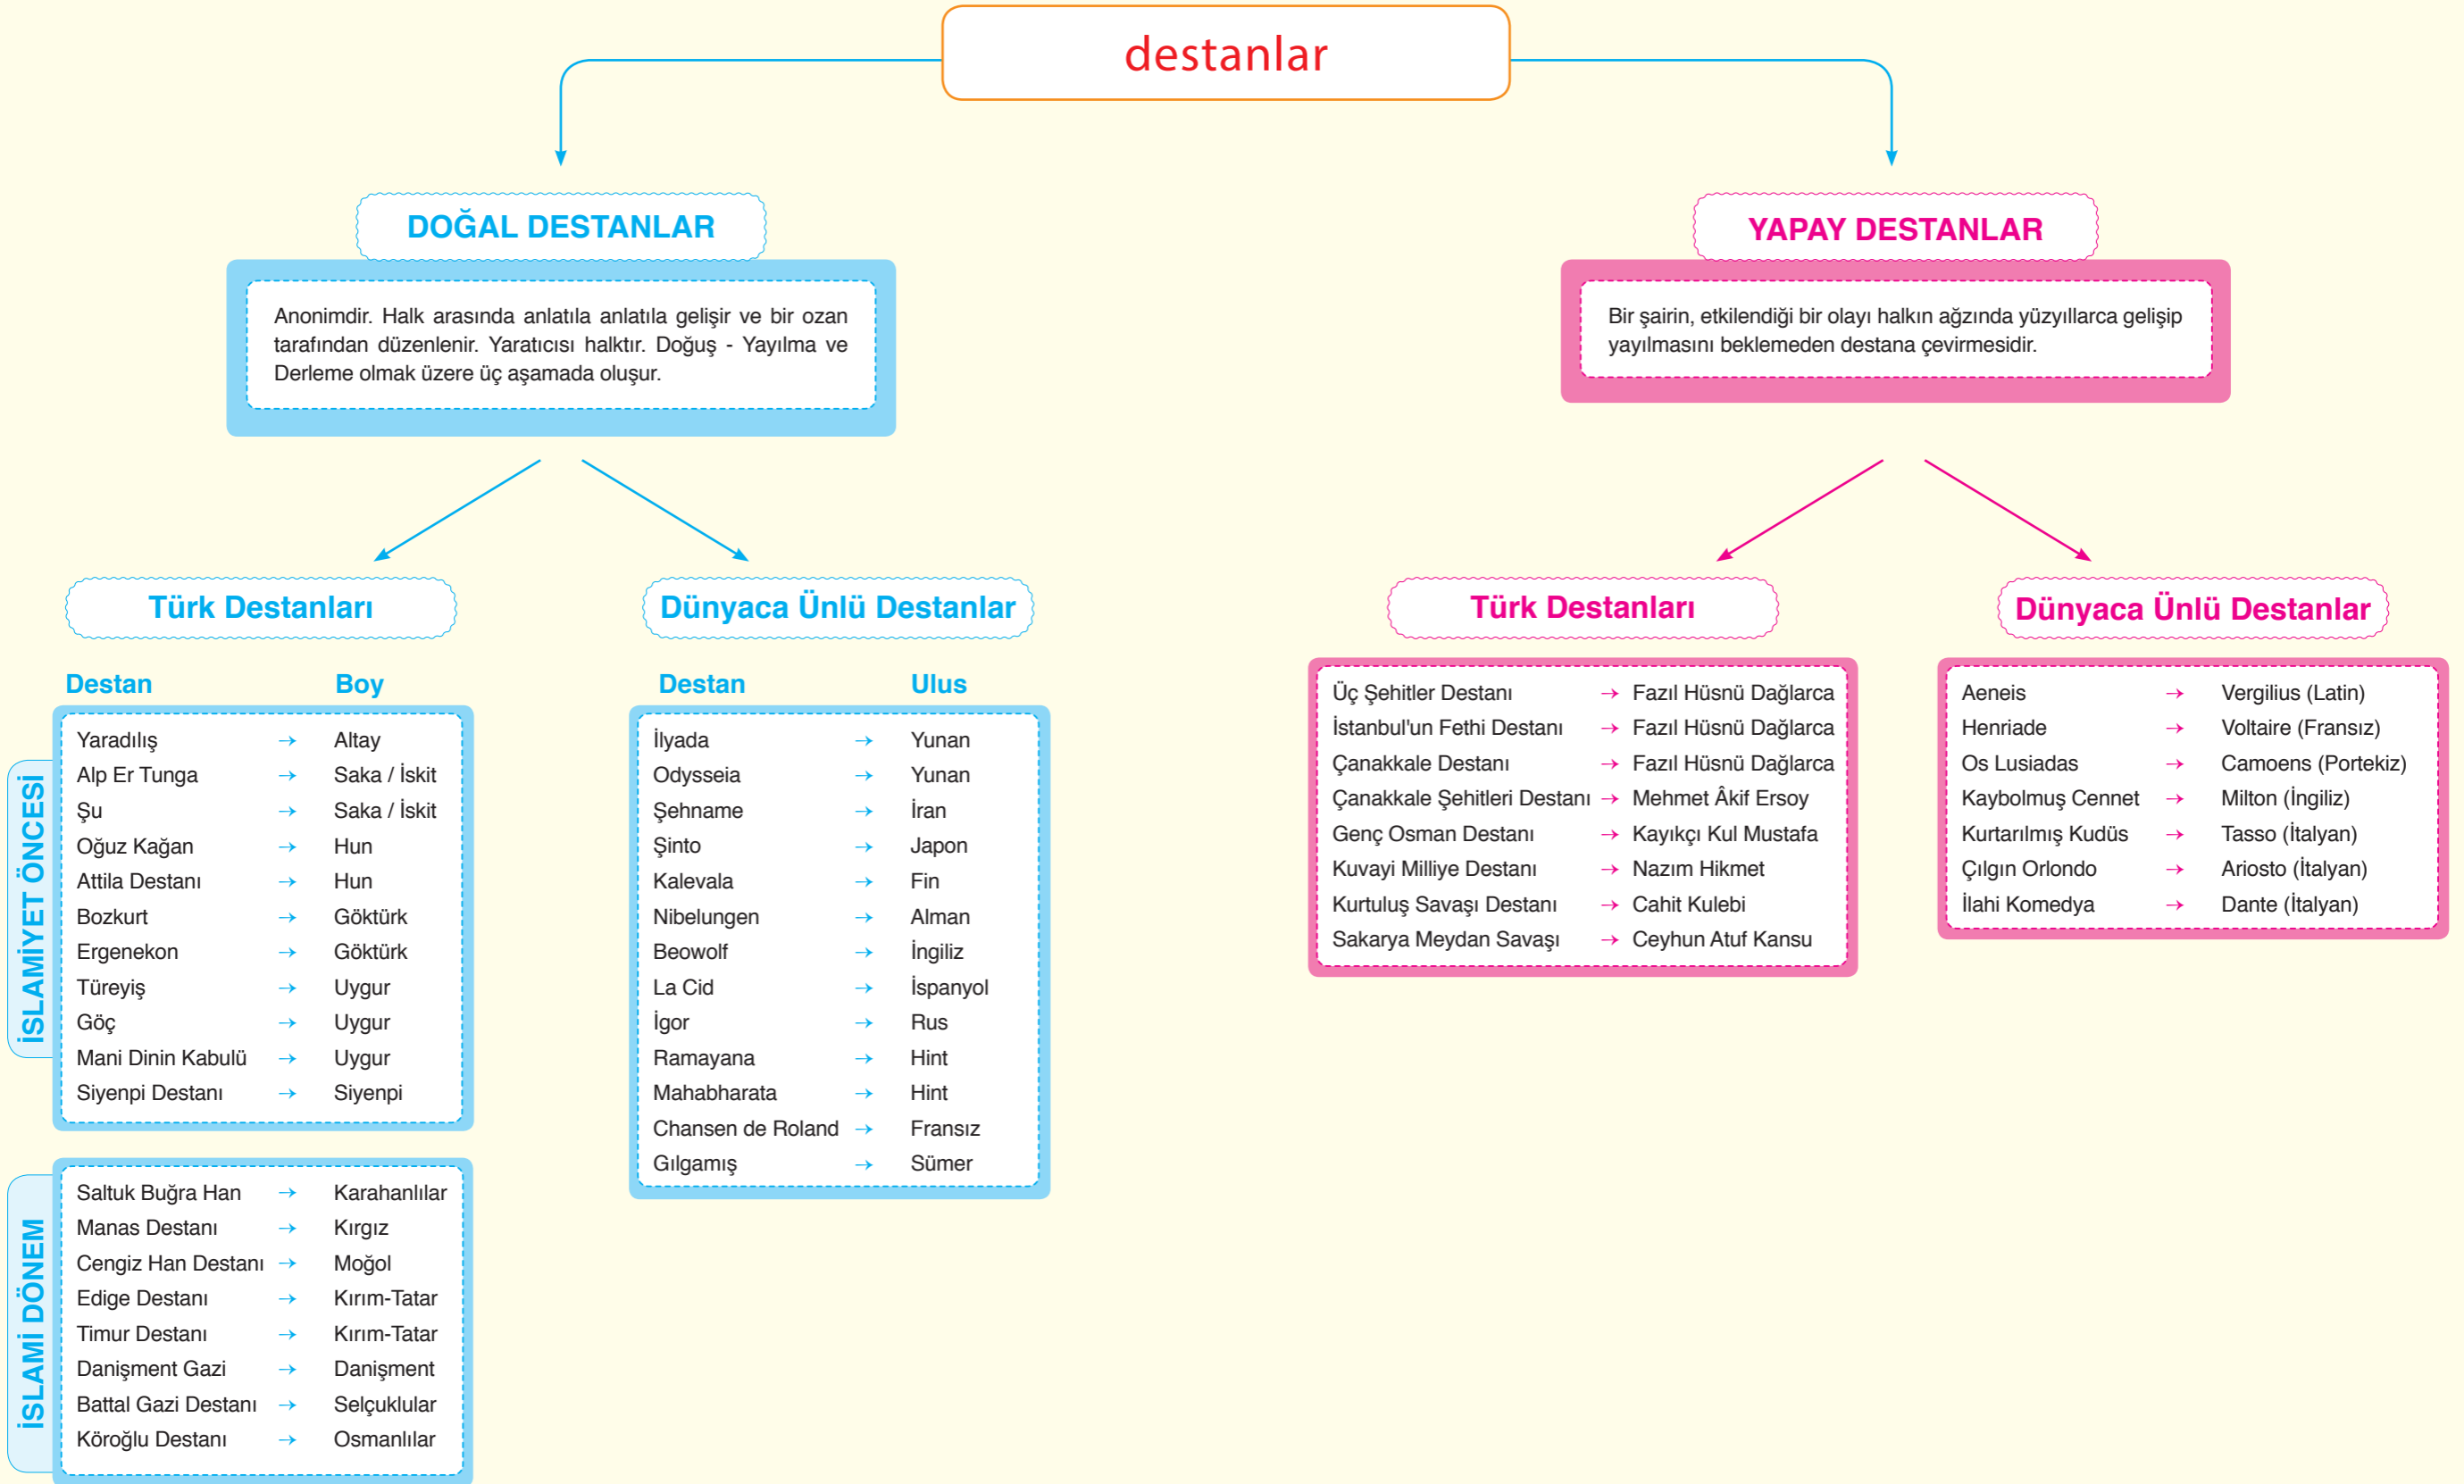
destanlar

DOĞAL DESTANLAR

Anonimdir. Halk arasında anlatıla anlatıla gelişir ve bir ozan tarafından düzenlenir. Yaratıcısı halktır. Doğuş - Yayılma ve Derleme olmak üzere üç aşamada oluşur.

Türk Destanları

| Destan | | Boy |
|---|---|---|
| Yaradılış | → | Altay |
| Alp Er Tunga | → | Saka / İskit |
| Şu | → | Saka / İskit |
| Oğuz Kağan | → | Hun |
| Attila Destanı | → | Hun |
| Bozkurt | → | Göktürk |
| Ergenekon | → | Göktürk |
| Türeyiş | → | Uygur |
| Göç | → | Uygur |
| Mani Dinin Kabulü | → | Uygur |
| Siyenpi Destanı | → | Siyenpi |

İSLAMİYET ÖNCESİ

| | | |
|---|---|---|
| Saltuk Buğra Han | → | Karahanlılar |
| Manas Destanı | → | Kırgız |
| Cengiz Han Destanı | → | Moğol |
| Edige Destanı | → | Kırım-Tatar |
| Timur Destanı | → | Kırım-Tatar |
| Danişment Gazi | → | Danişment |
| Battal Gazi Destanı | → | Selçuklular |
| Köroğlu Destanı | → | Osmanlılar |

İSLAMİ DÖNEM

Dünyaca Ünlü Destanlar

| Destan | | Ulus |
|---|---|---|
| İlyada | → | Yunan |
| Odysseia | → | Yunan |
| Şehname | → | İran |
| Şinto | → | Japon |
| Kalevala | → | Fin |
| Nibelungen | → | Alman |
| Beowolf | → | İngiliz |
| La Cid | → | İspanyol |
| İgor | → | Rus |
| Ramayana | → | Hint |
| Mahabharata | → | Hint |
| Chansen de Roland | → | Fransız |
| Gılgamış | → | Sümer |

YAPAY DESTANLAR

Bir şairin, etkilendiği bir olayı halkın ağzında yüzyıllarca gelişip yayılmasını beklemeden destana çevirmesidir.

Türk Destanları

| | | |
|---|---|---|
| Üç Şehitler Destanı | → | Fazıl Hüsnü Dağlarca |
| İstanbul'un Fethi Destanı | → | Fazıl Hüsnü Dağlarca |
| Çanakkale Destanı | → | Fazıl Hüsnü Dağlarca |
| Çanakkale Şehitleri Destanı | → | Mehmet Âkif Ersoy |
| Genç Osman Destanı | → | Kayıkçı Kul Mustafa |
| Kuvayi Milliye Destanı | → | Nazım Hikmet |
| Kurtuluş Savaşı Destanı | → | Cahit Kulebi |
| Sakarya Meydan Savaşı | → | Ceyhun Atuf Kansu |

Dünyaca Ünlü Destanlar

| | | |
|---|---|---|
| Aeneis | → | Vergilius (Latin) |
| Henriade | → | Voltaire (Fransız) |
| Os Lusiadas | → | Camoens (Portekiz) |
| Kaybolmuş Cennet | → | Milton (İngiliz) |
| Kurtarılmış Kudüs | → | Tasso (İtalyan) |
| Çılgın Orlondo | → | Ariosto (İtalyan) |
| İlahi Komedya | → | Dante (İtalyan) |